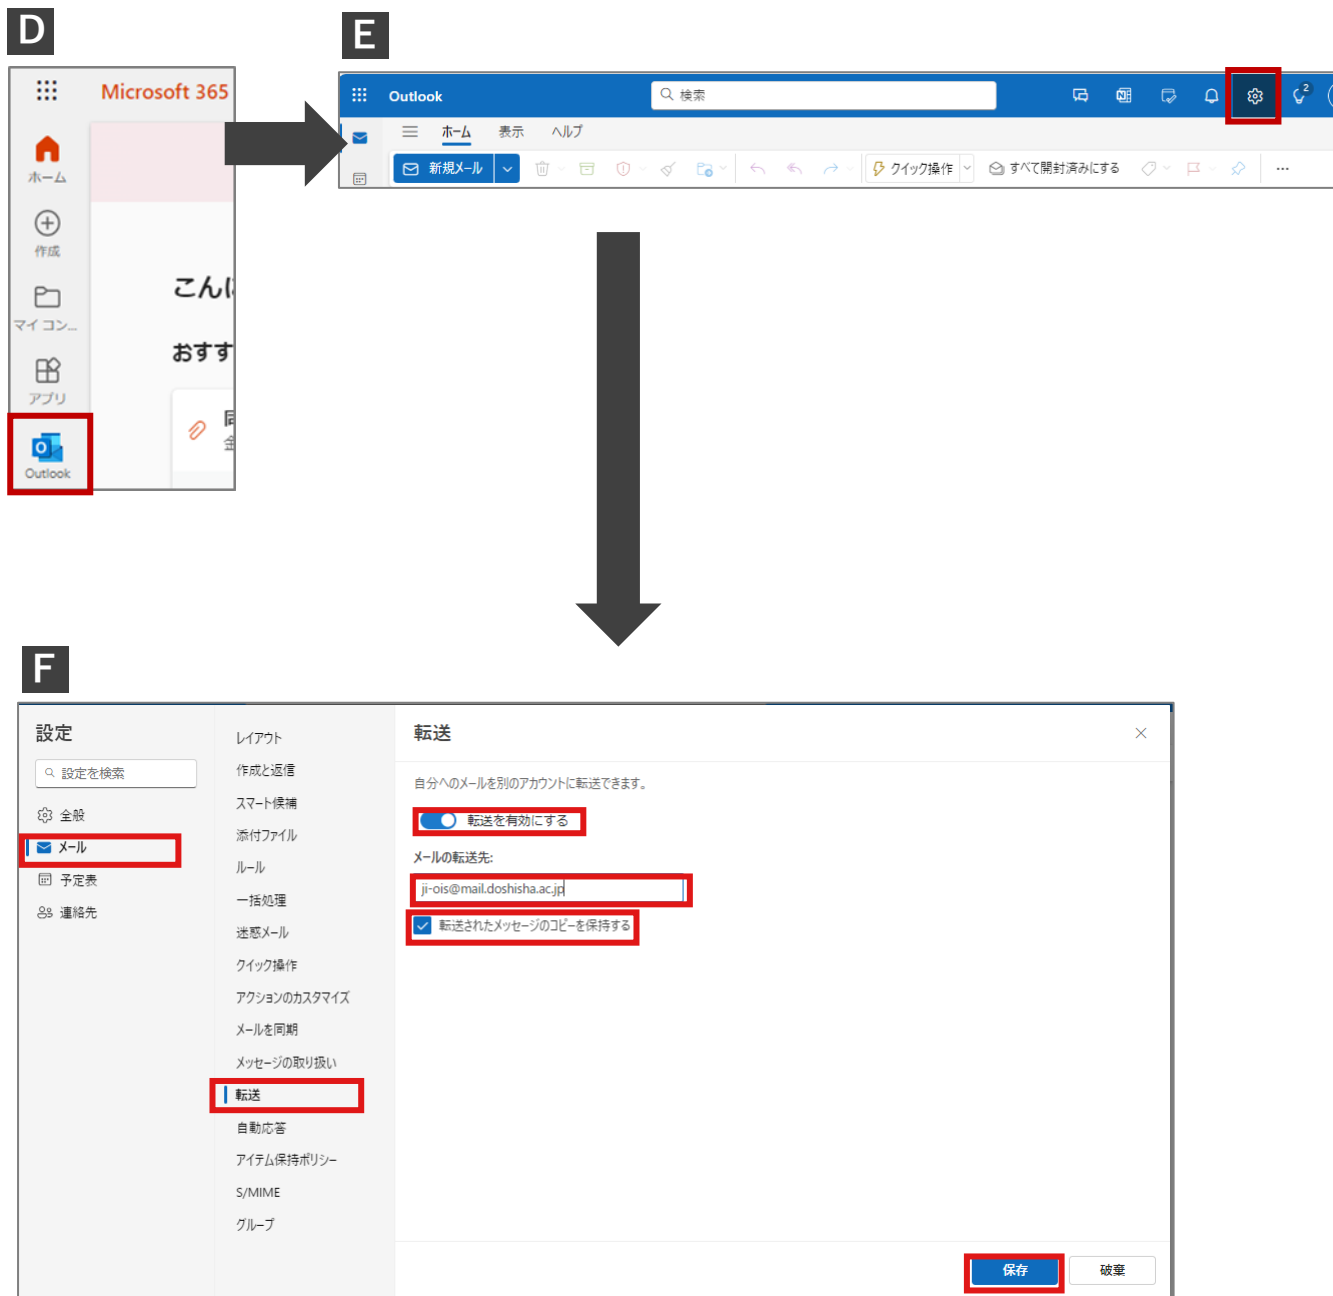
D

Microsoft 365

ホーム

作成

マイ コン...

アプリ

Outlook

こん

おすす

E

Outlook

検索

2

ホーム 表示 ヘルプ

新規メール

クイック操作

すべて開封済みにする

...

F

設定

設定を検索

全般

メール

予定表

連絡先

レイアウト

作成と返信

スマート候補

添付ファイル

ルール

一括処理

迷惑メール

クイック操作

アクションのカスタマイズ

メールを同期

メッセージの取り扱い

転送

自動応答

アイテム保持ポリシー

S/MIME

グループ

転送

自分へのメールを別のアカウントに転送できます。

転送を有効にする

メールの転送先:

ji-ois@mail.doshisha.ac.jp

転送されたメッセージのコピーを保持する

保存

破棄